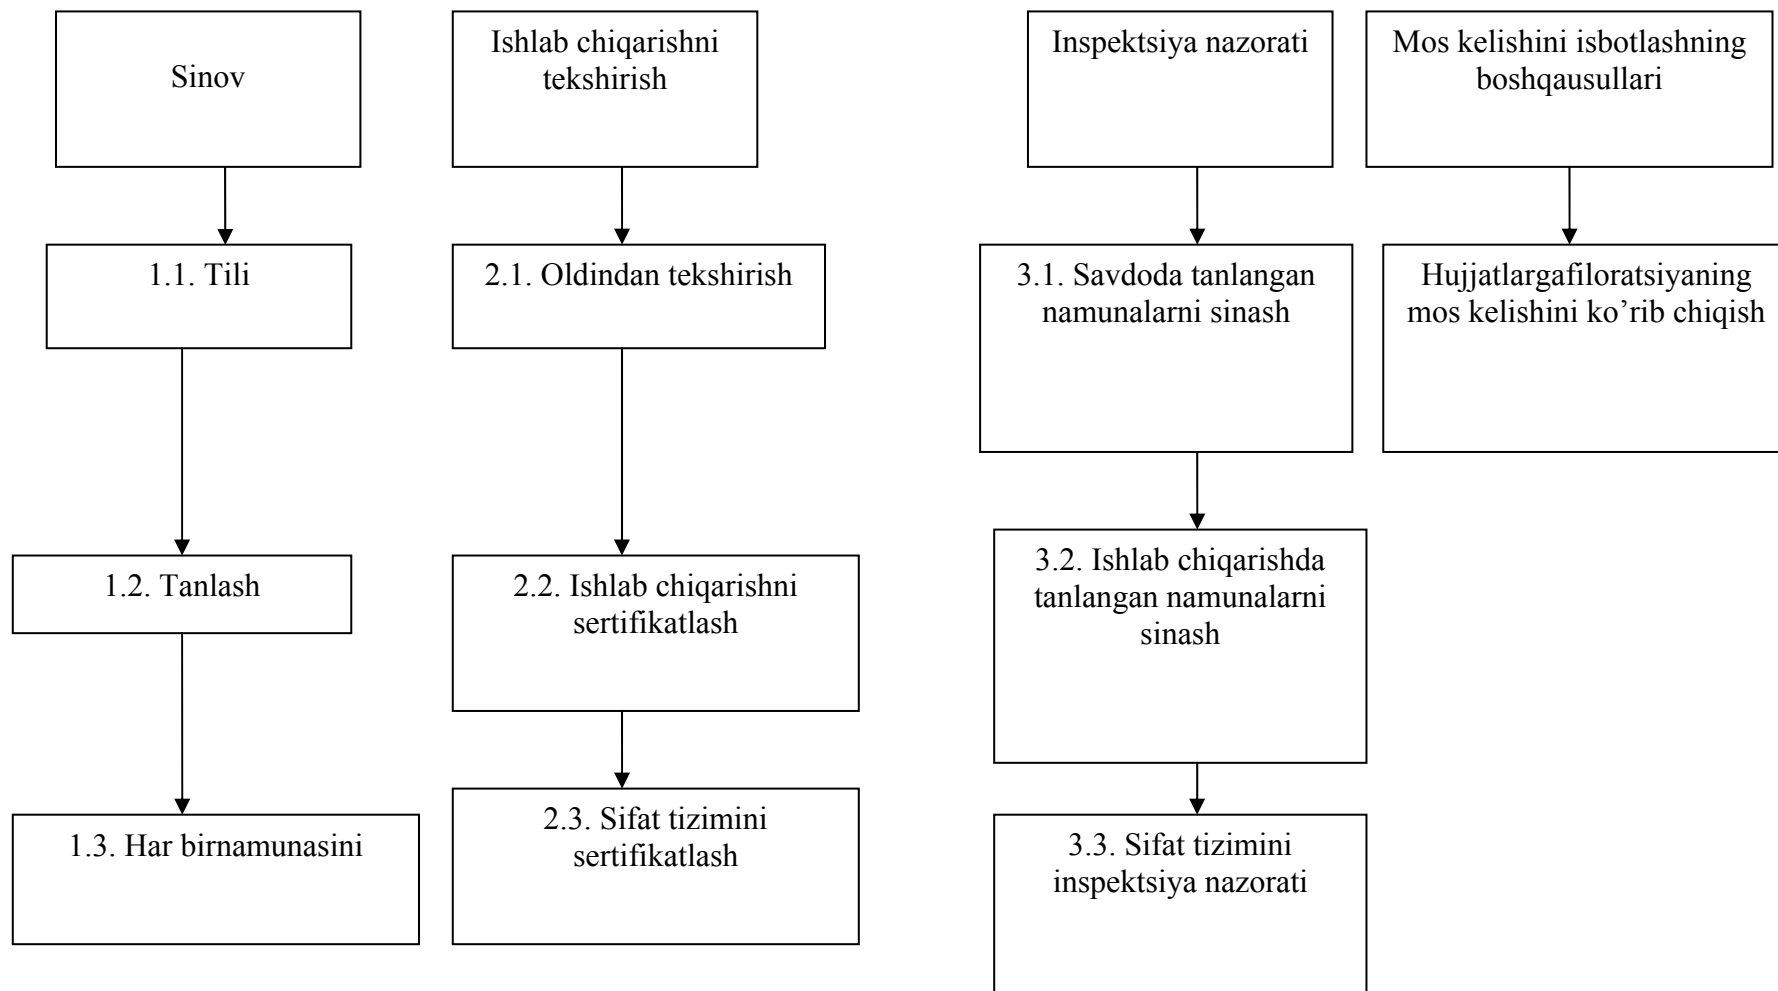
Sinov

1.1. Tili

1.2. Tanlash

1.3. Har birnamunasini

Ishlab chiqarishni tekshirish

2.1. Oldindan tekshirish

2.2. Ishlab chiqarishni sertifikatlash

2.3. Sifat tizimini sertifikatlash

Inspektsiya nazorati

3.1. Savdoda tanlangan namunalarni sinash

3.2. Ishlab chiqarishda tanlangan namunalarni sinash

3.3. Sifat tizimini inspektsiya nazorati

Mos kelishini isbotlashning boshqausullari

Hujjatlargafiloratsiyaning mos kelishini ko'rib chiqish